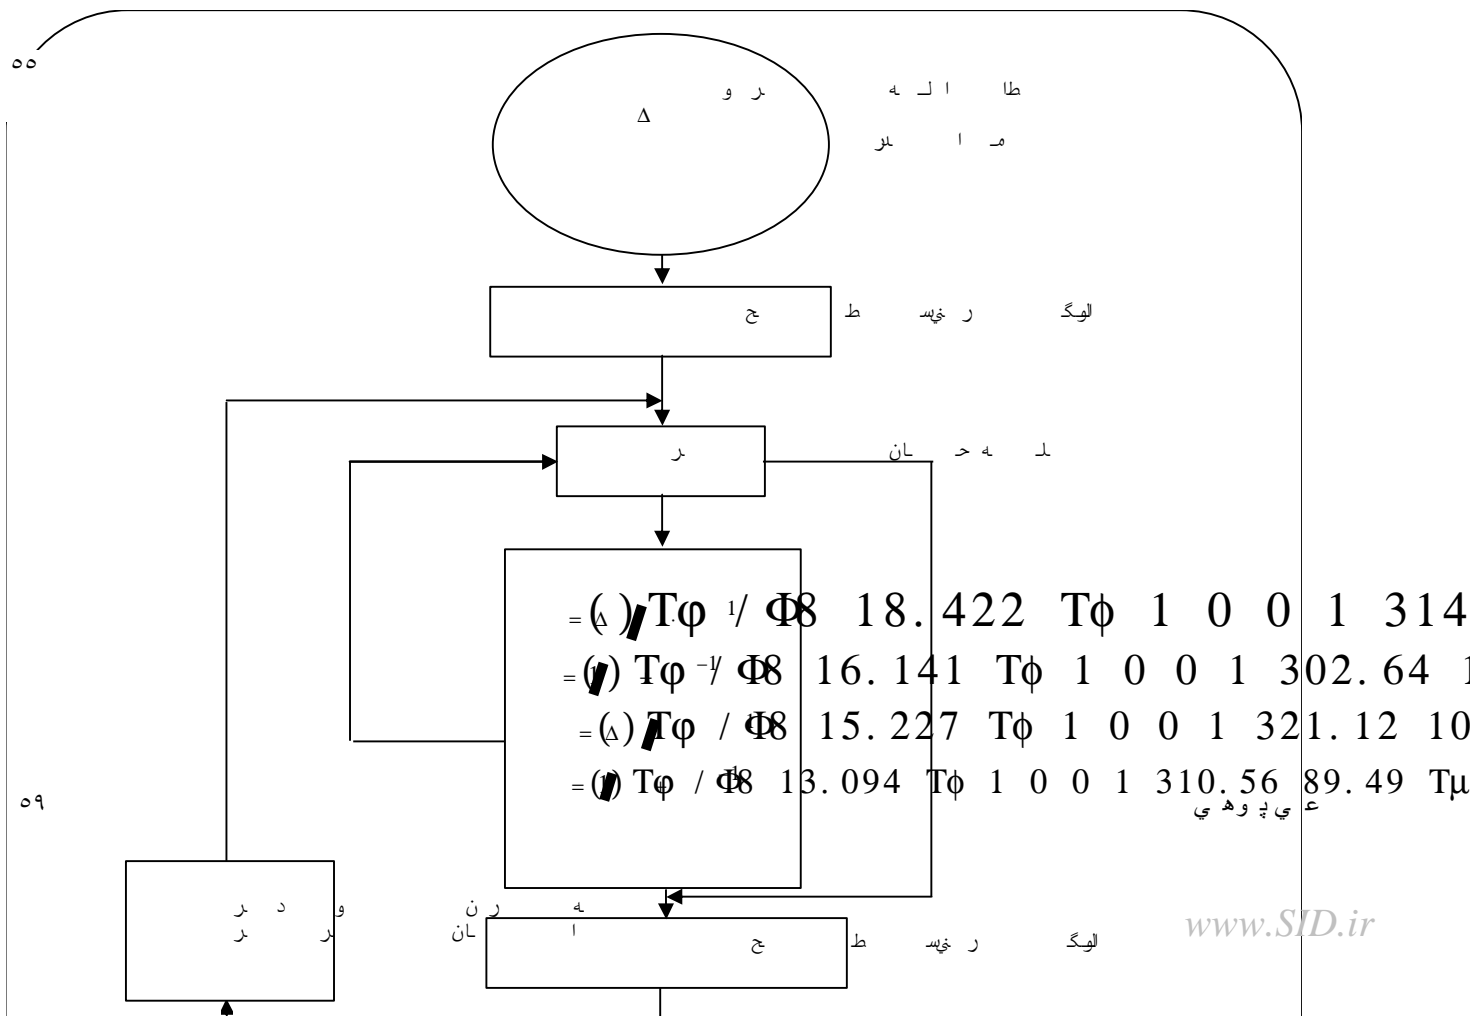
٥٥

طا ا ـ ه ر و
Δ
مـ ا ـر

الوـگ ر ـيـ ط ج

ـ ه حـ ان ر

$= (\Delta)$ Tφ 1/ Φ8 18. 422 Tϕ 1 0 0 1 314
$= (1)$ Tφ -1/ Φ8 16. 141 Tϕ 1 0 0 1 302. 64 1
$= (\Delta)$ Tφ / Φ8 15. 227 Tϕ 1 0 0 1 321. 12 10
$= (1)$ Tφ / Φ8 13. 094 Tϕ 1 0 0 1 310. 56 89. 49 Tµ

٥٩

ع ي پ و ه ي

و د ر
ر ر
ه ر ن
ا ان
الوـگ ر ـيـ ط ج

www.SID.ir